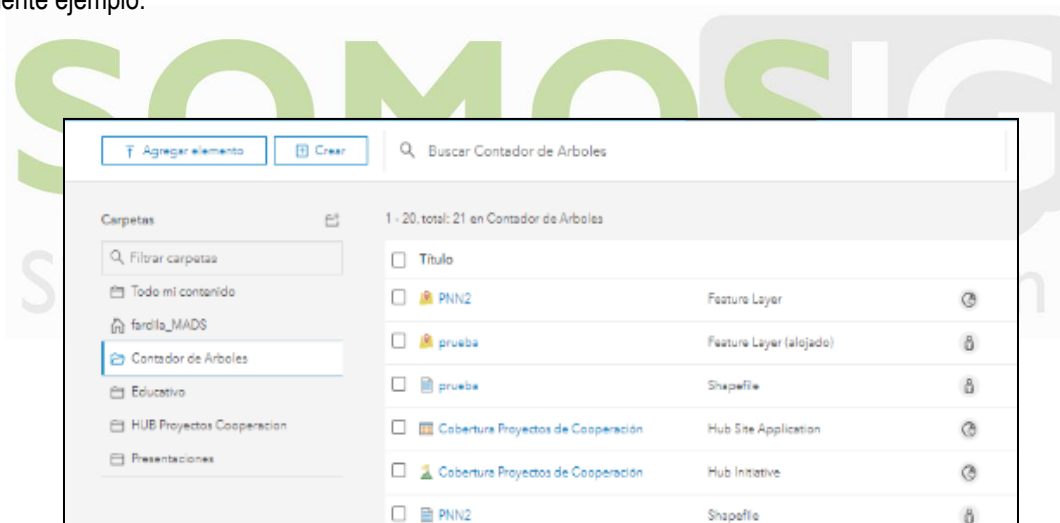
ente ejemplo:

SOMOSIG

Agregar elemento
Crear
Buscar Contador de Arboles

Carpetas
Filtrar carpetas
Todo mi contenido
fardila_MADS
Contador de Arboles
Educativo
HUB Proyectos Cooperacion
Presentaciones

1 - 20, total: 21 en Contador de Arboles

| Título | |
|---|---|
| PNN2 | Feature Layer |
| prueba | Feature Layer (alojado) |
| prueba | Shapefile |
| Cobertura Proyectos de Cooperación | Hub Site Application |
| Cobertura Proyectos de Cooperación | Hub Initiative |
| PNN2 | Shapefile |